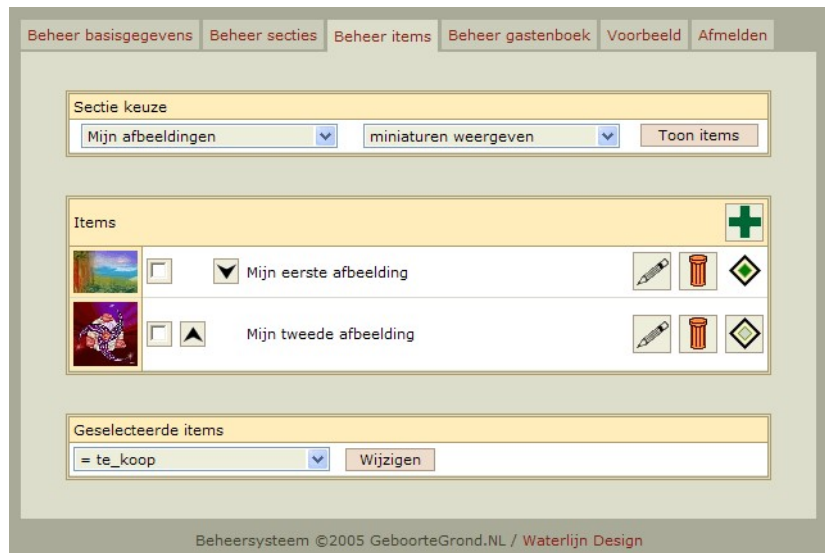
Beheer basisgegevens | Beheer secties | Beheer items | Beheer gastenboek | Voorbeeld | Afmelden

Sectie keuze

Mijn afbeeldingen

miniaturen weergeven

Toon items

Items

Mijn eerste afbeelding

Mijn tweede afbeelding

Geselecteerde items

= te_koop

Wijzigen

Beheersysteem ©2005 GeboorteGrond.NL / Waterlijn Design